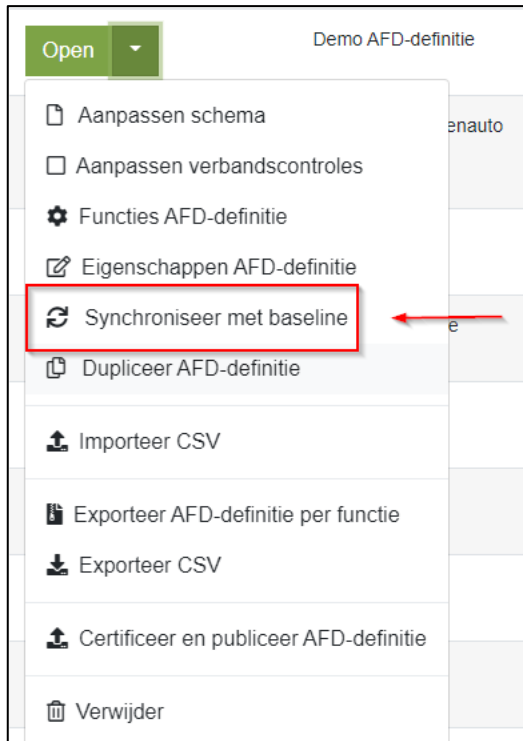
Open

Demo AFD-definitie

enauto

Aanpassen schema

Aanpassen verbandscontroles

Functies AFD-definitie

Eigenschappen AFD-definitie

Synchroniseer met baseline

e

Dupliceer AFD-definitie

Importeer CSV

Exporteer AFD-definitie per functie

Exporteer CSV

Certificeer en publiceer AFD-definitie

Verwijder